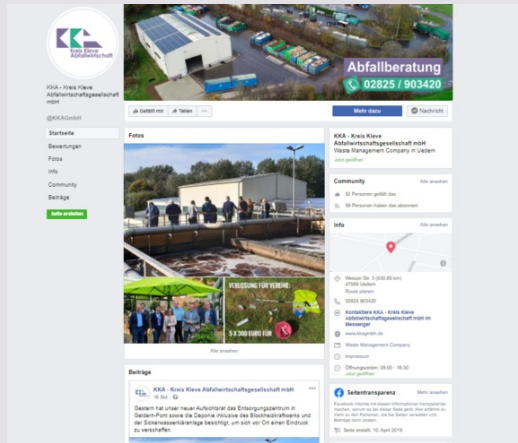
KKA Kreis Kleve Abfallwirtschaft

KKA - Kreis Kleve Abfallwirtschaftsgesellschaft mbH

@KKAGmbH

Startseite
Bewertungen
Fotos
Info
Community
Beiträge

Seite erstellen

Abfallberatung
02825 / 903420

Gefällt mir
Teilen
···
Mehr dazu
Nachricht

Fotos

VERLOSUNG FÜR VEREINE
5 X 300 EURO FÜR

Alle ansehen

Beiträge

KKA - Kreis Kleve Abfallwirtschaftsgesellschaft mbH
16. Okt.

Gestern hat unser neuer Aufsichtsrat das Entsorgungszentrum in Geldern-Pont sowie die Deponie inklusive des Blockheizkraftwerks und die Sickerwasserkläranlage besichtigt, um sich vor Ort einen Eindruck zu verschaffen.

KKA - Kreis Kleve Abfallwirtschaftsgesellschaft mbH
Waste Management Company in Uedem
Jetzt geöffnet

Community
Alle ansehen
92 Personen gefällt das
99 Personen haben das abonniert

Info
Alle ansehen

Weseler Str. 3 (630,80 km)
47589 Uedem
Route planen

02825 903420

Kontaktiere KKA - Kreis Kleve Abfallwirtschaftsgesellschaft mbH im Messenger

www.kka-gmbh.de

Waste Management Company

Impressum

Öffnungszeiten: 08:00 - 16:30
Jetzt geöffnet

Seitentransparenz
Mehr ansehen

Facebook möchte mit diesen Informationen transparenter machen, was hinter dieser Seite steckt. Hier erfährst du mehr zu den Personen, die die Seiten verwalten und Beiträge darin posten.

Seite erstellt: 10. April 2019